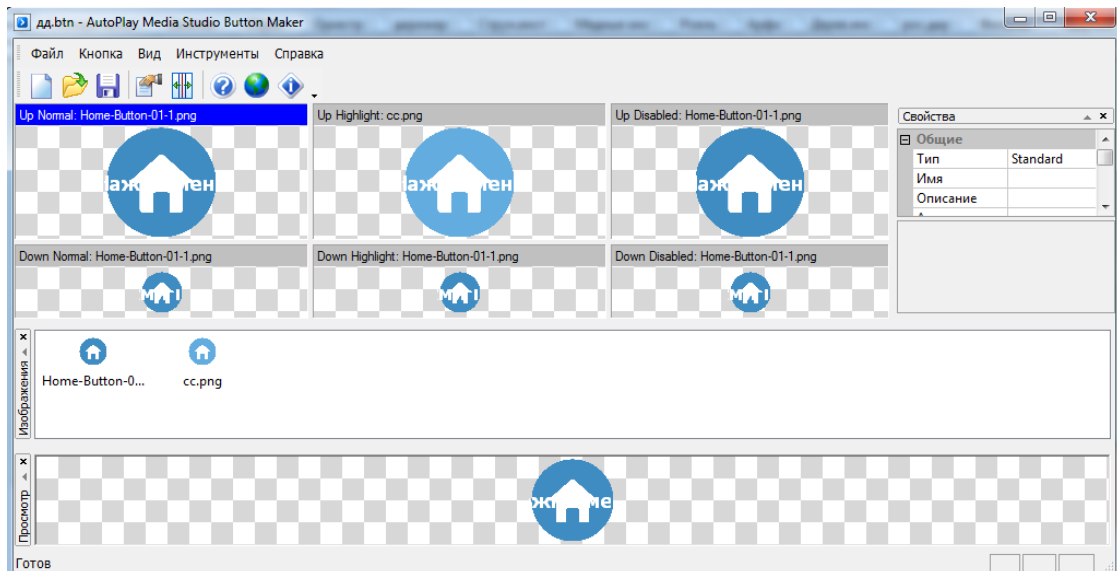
дд.btn - AutoPlay Media Studio Button Maker

Файл Кнопка Вид Инструменты Справка

Up Normal: Home-Button-01-1.png
ажм ен

Up Highlight: cc.png
ажм ен

Up Disabled: Home-Button-01-1.png
ажм ен

Down Normal: Home-Button-01-1.png
Down Highlight: Home-Button-01-1.png
Down Disabled: Home-Button-01-1.png

Свойства
Общие
| Тип | Standard |
|---|---|
| Имя | |
| Описание | |

Изображения
Home-Button-0...
cc.png

Просмотр
ж ме

Готов